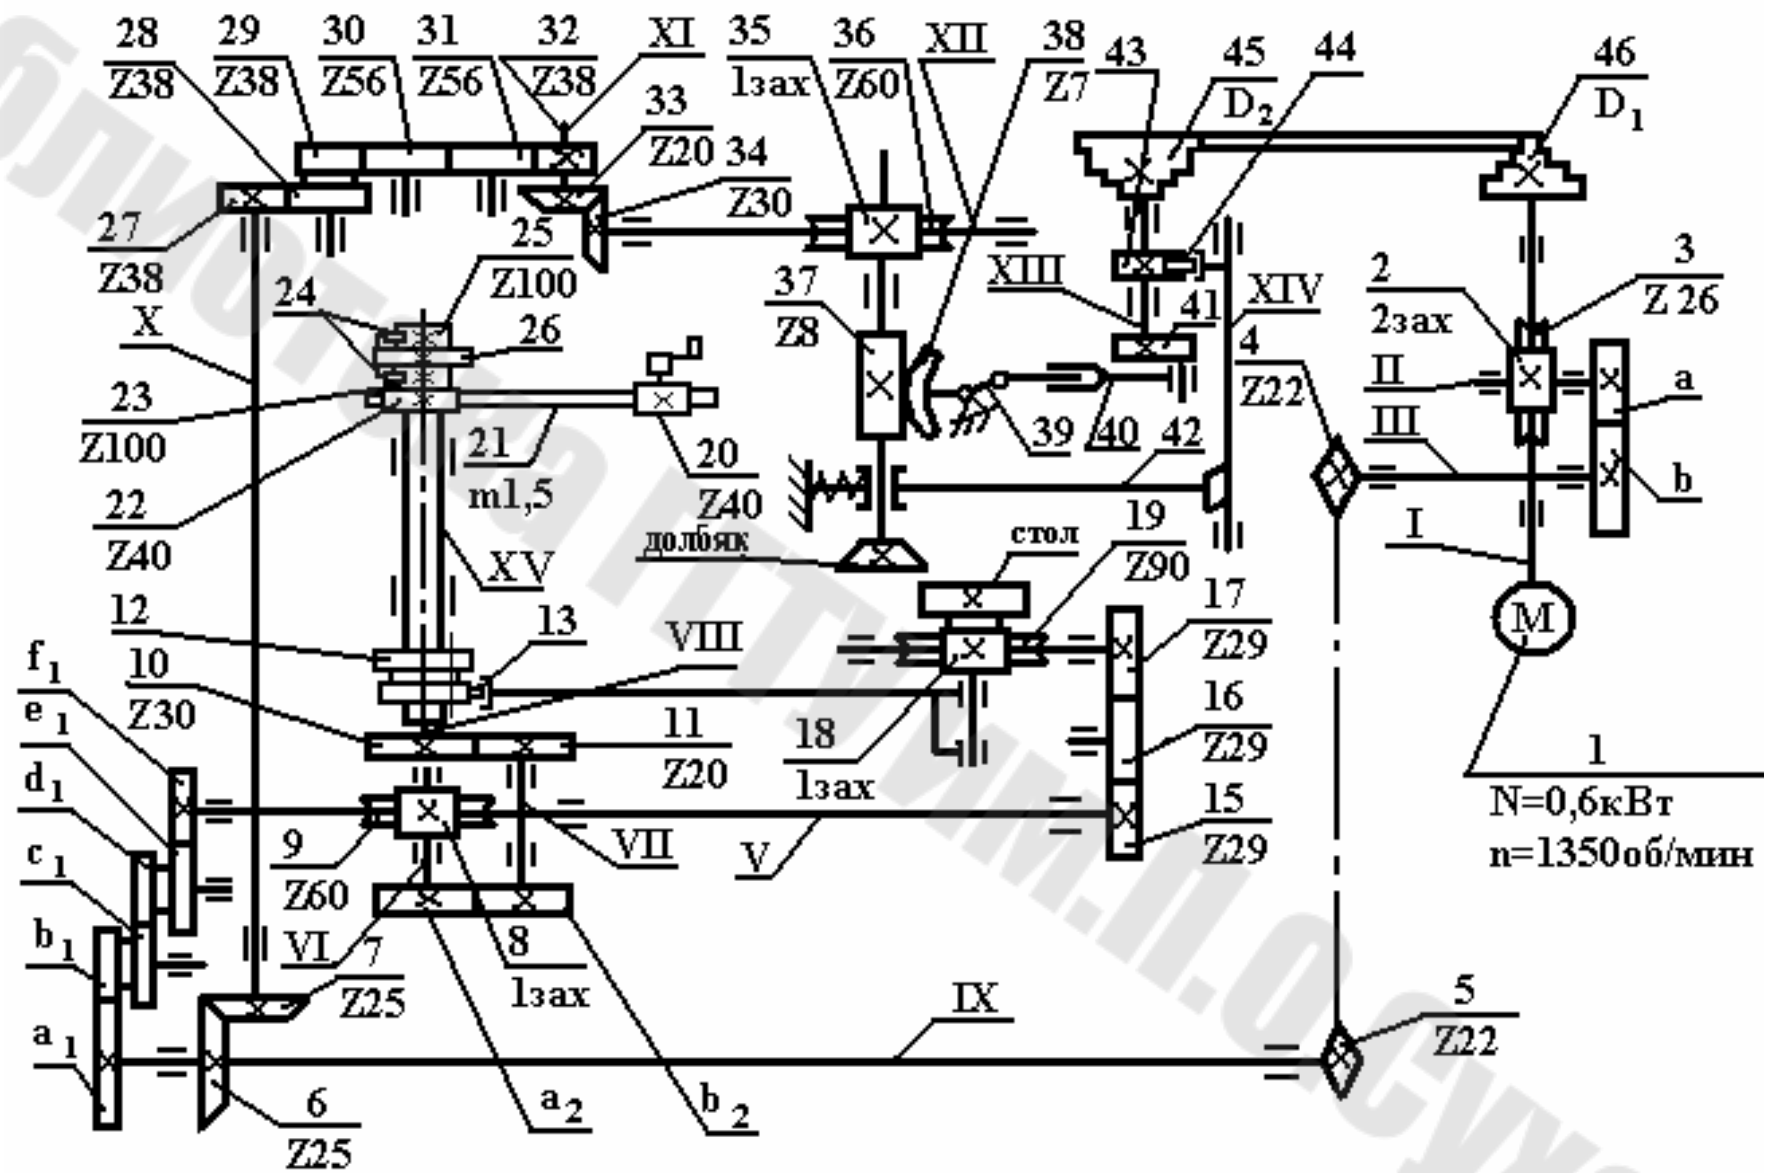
28
Z38
29
Z38
30
Z56
31
Z56
32
Z38
XI
35
1зах
36
Z60
XII
38
Z7
43
45
$D_2$
44
46
$D_1$
33
Z20
34
Z30
27
Z38
25
Z100
24
26
23
Z100
X
22
Z40
21
m1,5
20
Z40
XV
37
Z8
XIII
41
XIV
39
40
42
2
2зах
3
Z 26
4
Z22
II
III
a
b
I
M
долбяк
стол
19
Z90
17
Z29
16
Z29
15
Z29
12
13
VIII
$f_1$
$e_1$
$d_1$
$c_1$
$b_1$
$a_1$
10
Z30
11
Z20
18
1зах
9
Z60
VII
V
VI
7
Z25
8
1зах
6
Z25
$a_2$
$b_2$
IX
5
Z22
1
N=0,6кВт
n=1350об/мин